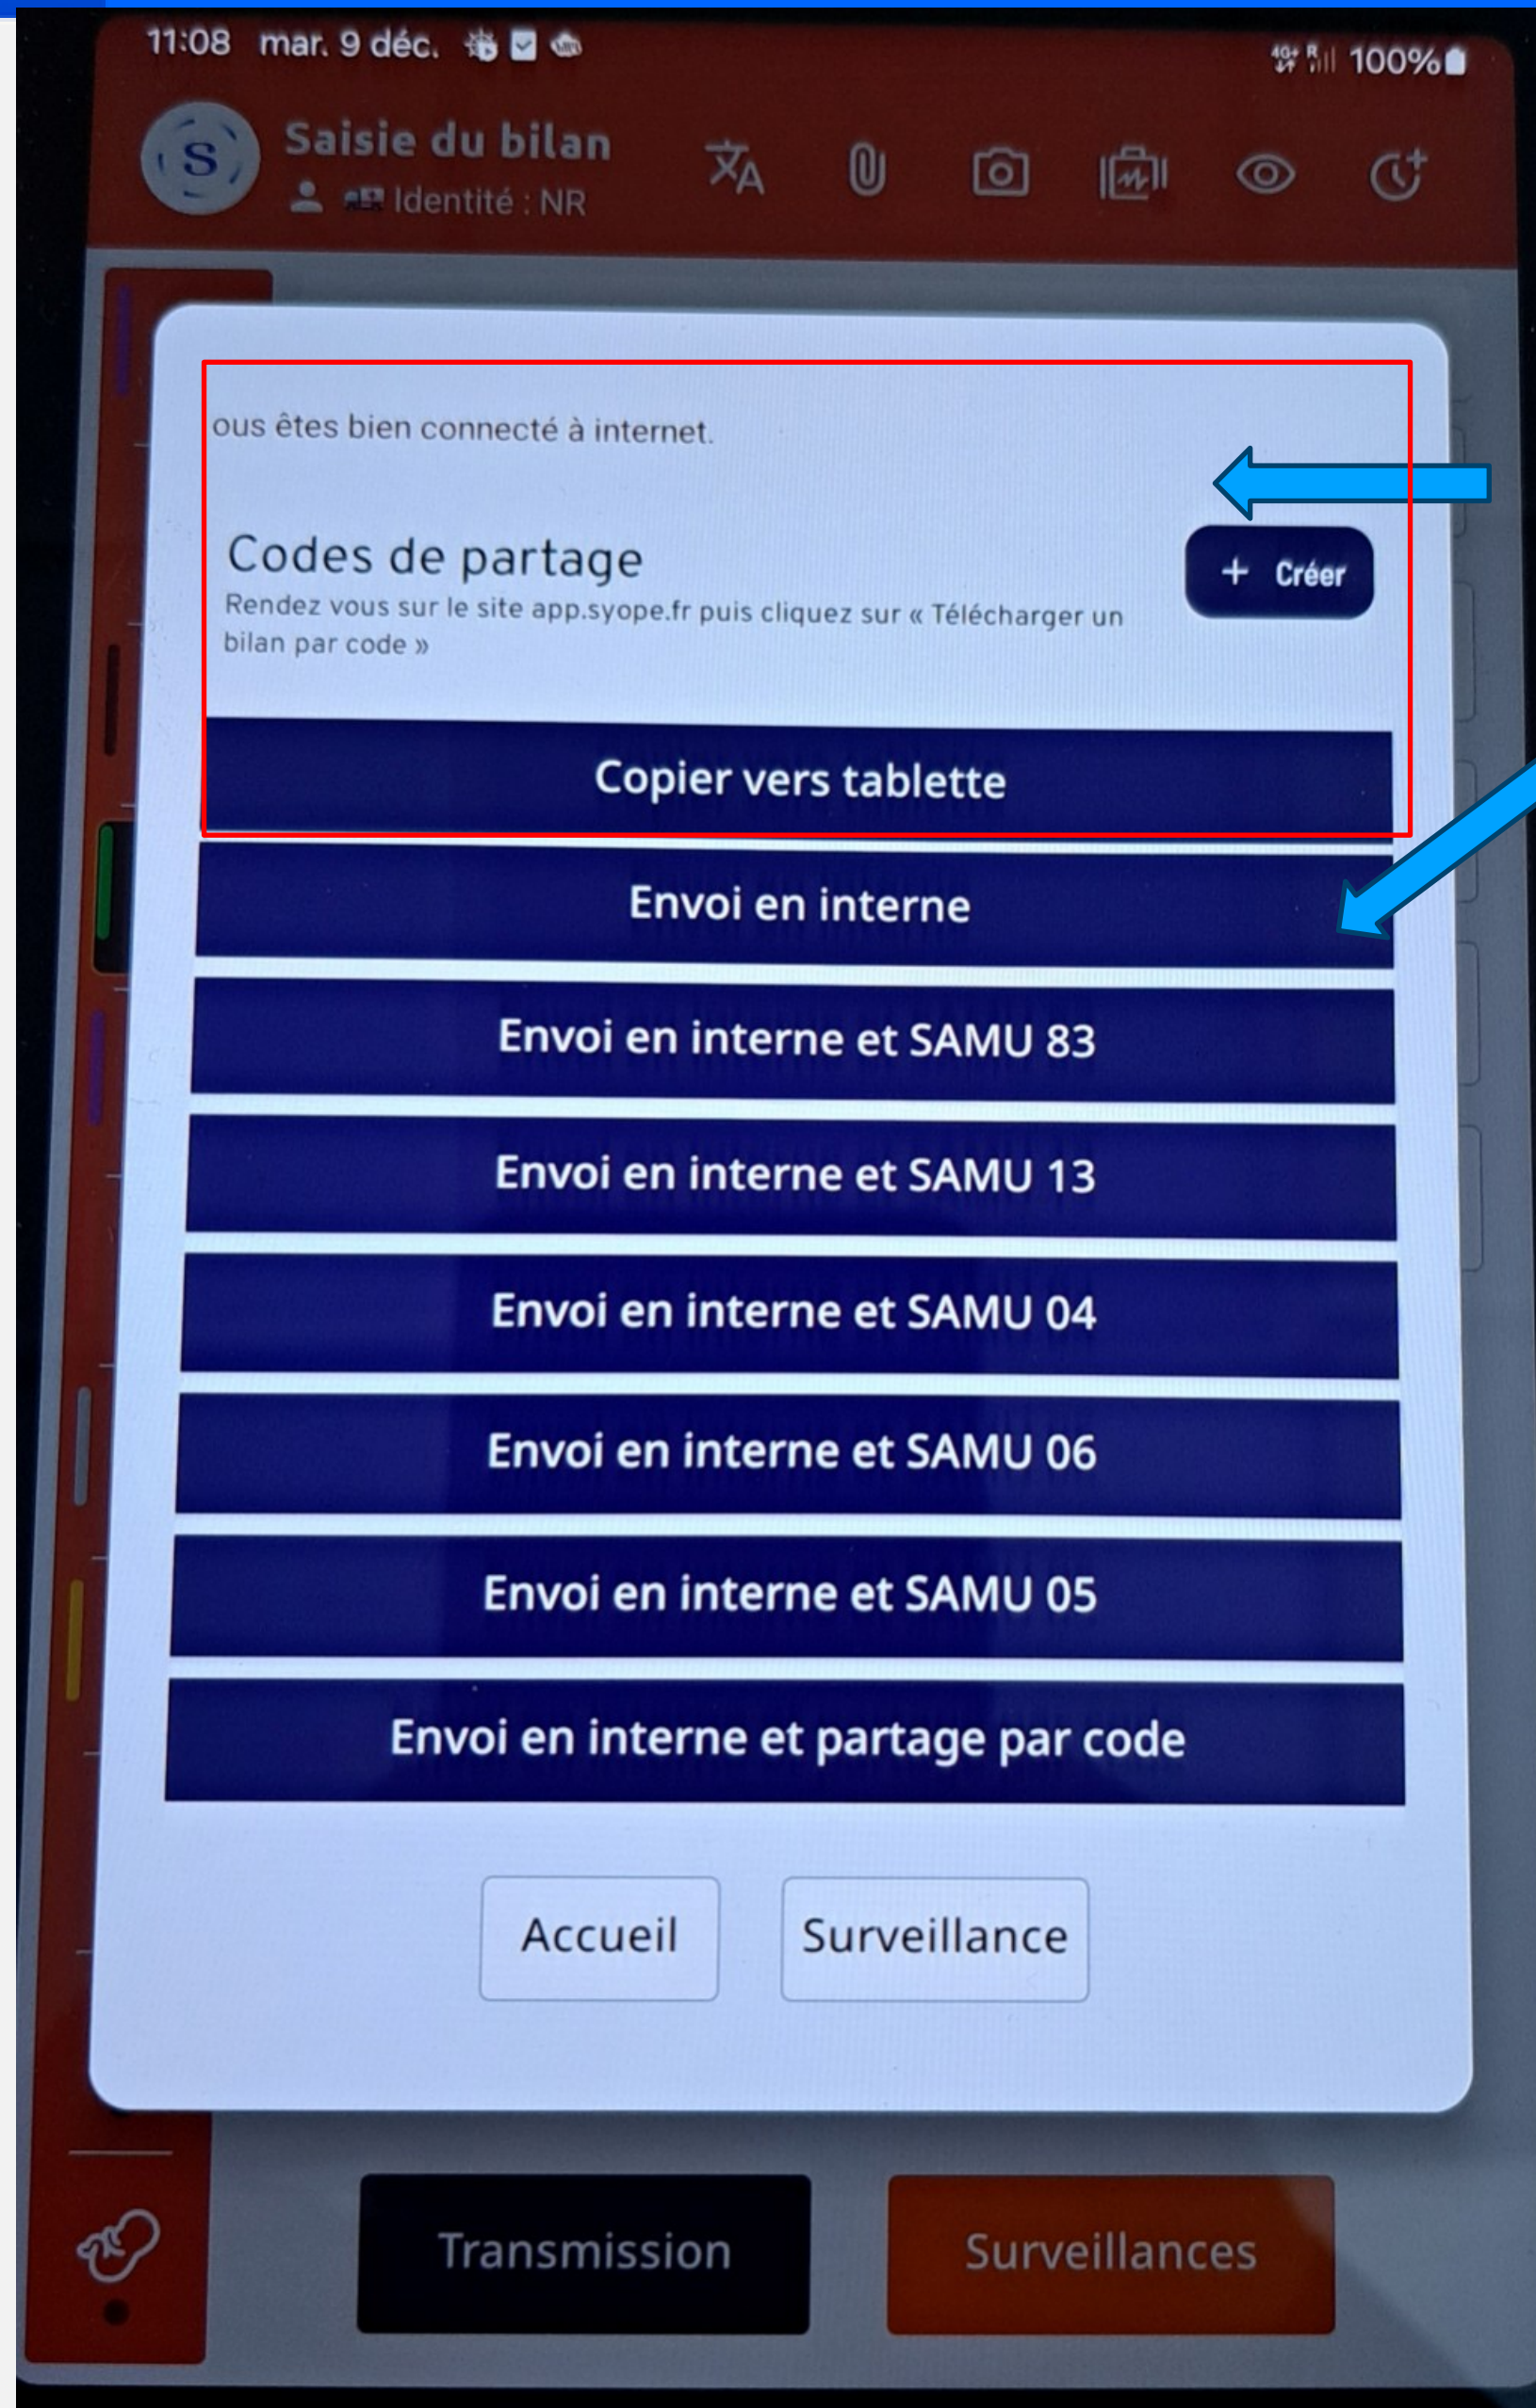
11:08 mar. 9 déc.

100%

Saisie du bilan
Identité : NR

ous êtes bien connecté à internet.

Codes de partage
Rendez vous sur le site app.syope.fr puis cliquez sur « Télécharger un bilan par code »

+ Créer

Copier vers tablette

Envoi en interne

Envoi en interne et SAMU 83

Envoi en interne et SAMU 13

Envoi en interne et SAMU 04

Envoi en interne et SAMU 06

Envoi en interne et SAMU 05

Envoi en interne et partage par code

Accueil

Surveillance

Transmission

Surveillances